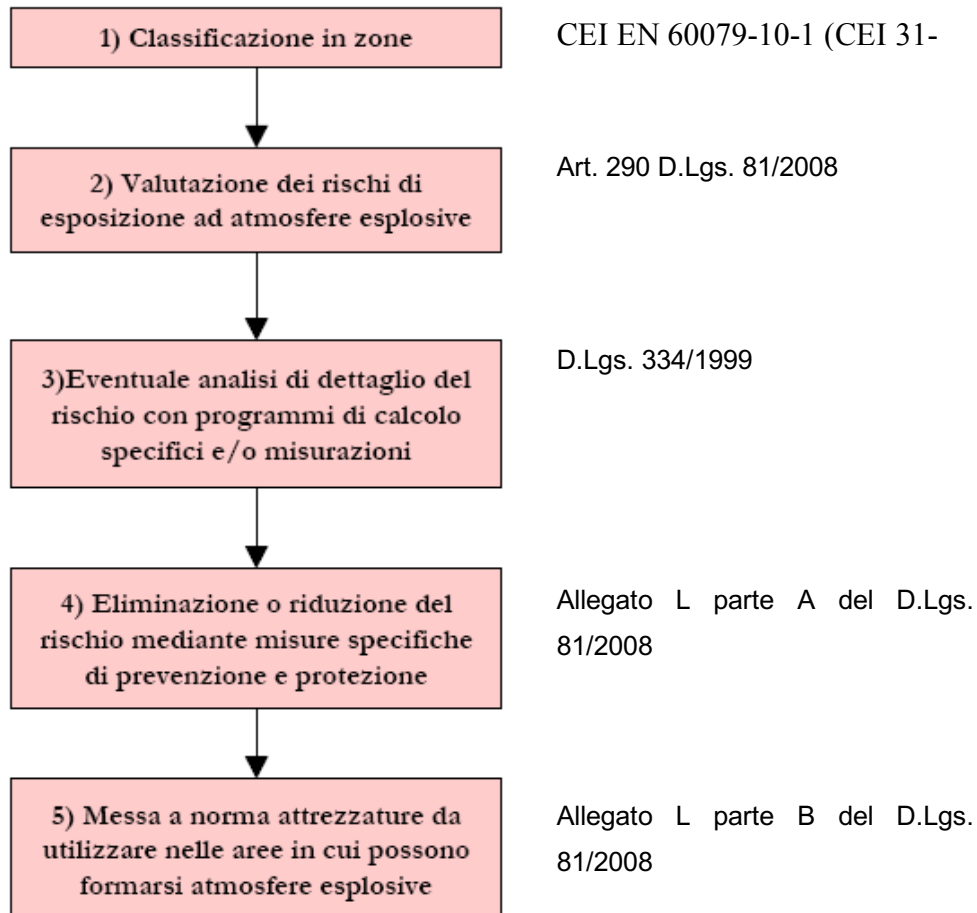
1) Classificazione in zone

CEI EN 60079-10-1 (CEI 31-

2) Valutazione dei rischi di esposizione ad atmosfere esplosive

Art. 290 D.Lgs. 81/2008

3)Eventuale analisi di dettaglio del rischio con programmi di calcolo specifici e/o misurazioni

D.Lgs. 334/1999

4) Eliminazione o riduzione del rischio mediante misure specifiche di prevenzione e protezione

Allegato L parte A del D.Lgs. 81/2008

5) Messa a norma attrezzature da utilizzare nelle aree in cui possono formarsi atmosfere esplosive

Allegato L parte B del D.Lgs. 81/2008